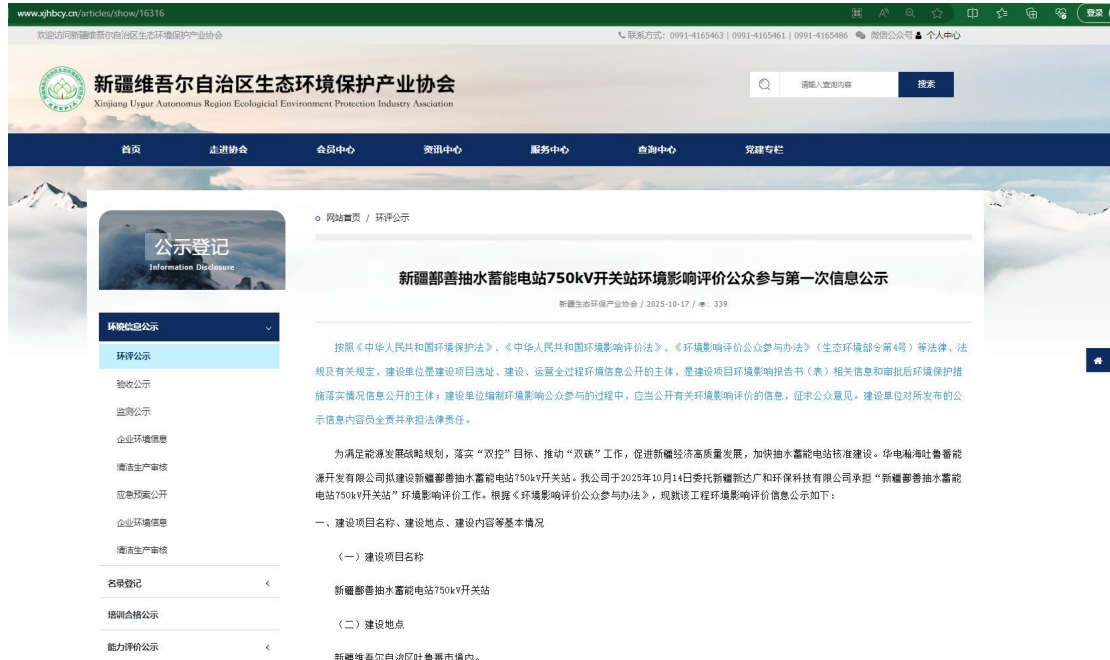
www.xjhbcy.cn/articles/show/16316

登录

欢迎访问新疆维吾尔自治区生态环境保护产业协会

联系方式：0991-4165463 | 0991-4165461 | 0991-4165486 微信公众号 个人中心

新疆维吾尔自治区生态环境保护产业协会
Xinjiang Uygur Autonomus Region Ecolgicial Environment Protection Industry Association

请输入查询内容

搜索

首页 走进协会 会员中心 资讯中心 服务中心 查询中心 党建专栏

公示登记
Information Disclosure

环境信息公示
环评公示
验收公示
监测公示
企业环境信息
清洁生产审核
应急预案公开
企业环境信息
清洁生产审核
名录登记
培训合格公示
能力评价公示

网站首页 / 环评公示

新疆鄯善抽水蓄能电站750kV开关站环境影响评价公众参与第一次信息公示

新疆生态环保产业协会 / 2025-10-17 / 339

按照《中华人民共和国环境保护法》、《中华人民共和国环境影响评价法》、《环境影响评价公众参与办法》（生态环境部令第4号）等法律、法规及有关规定，建设单位是建设项目选址、建设、运营全过程环境信息公开的主体，是建设项目环境影响报告书（表）相关信息和审批后环境保护措施落实情况信息公开的主体；建设单位编制环境影响公众参与的过程中，应当公开有关环境影响评价的信息，征求公众意见。建设单位对所发布的公示信息内容负全责并承担法律责任。

为满足能源发展战略规划，落实“双控”目标、推动“双碳”工作，促进新疆经济高质量发展，加快抽水蓄能电站核准建设。华电瀚海吐鲁番能源开发有限公司拟建设新疆鄯善抽水蓄能电站750kV开关站。我公司于2025年10月14日委托新疆新达广和环保科技有限公司承担“新疆鄯善抽水蓄能电站750kV开关站”环境影响评价工作。根据《环境影响评价公众参与办法》，现就该工程环境影响评价信息公示如下：

一、建设项目名称、建设地点、建设内容等基本情况

（一）建设项目名称

新疆鄯善抽水蓄能电站750kV开关站

（二）建设地点

新疆维吾尔自治区吐鲁番市境内。